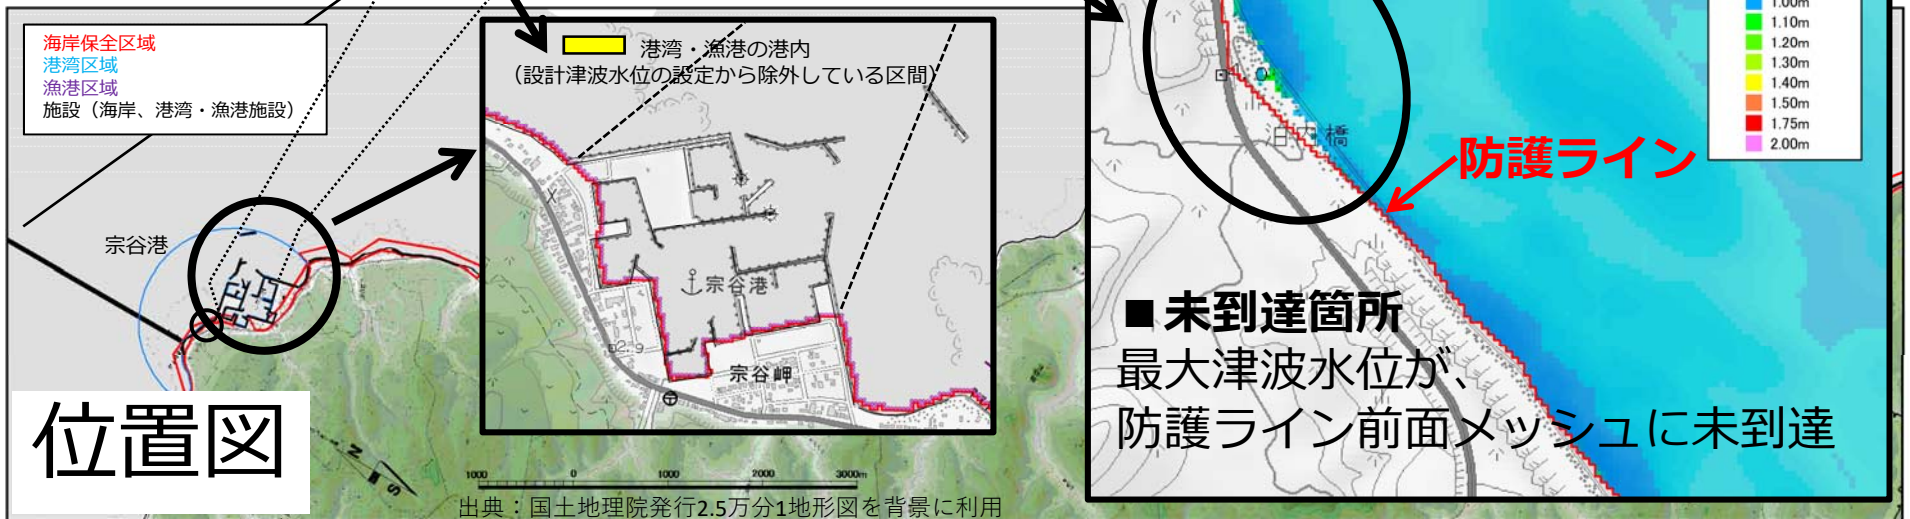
海岸保全区域
港湾区域
漁港区域
施設（海岸、港湾・漁港施設）

宗谷港

位置図

港湾・漁港の港内
（設計津波水位の設定から除外している区間）

宗谷港

2.9

宗谷岬

1000 0 1000 2000 3000m

出典：国土地理院発行2.5万分1地形図を背景に利用

泊内橋

防護ライン

■未到達箇所
最大津波水位が、
防護ライン前面メッシュに未到達

1.00m
1.10m
1.20m
1.30m
1.40m
1.50m
1.75m
2.00m